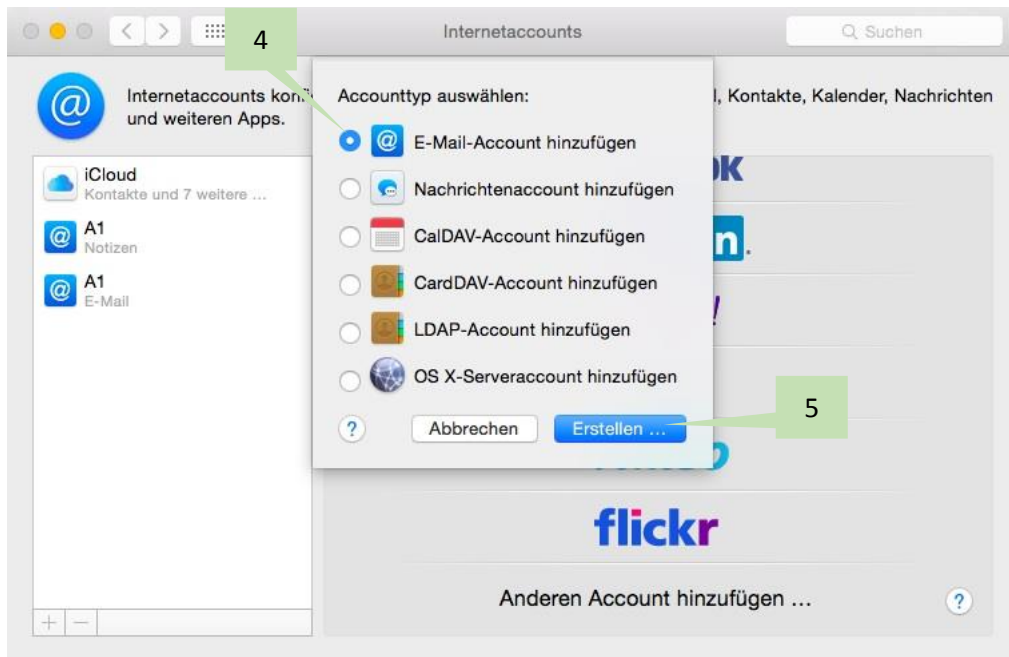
Internetaccounts

Suchen

4

Internetaccounts kon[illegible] l, Kontakte, Kalender, Nachrichten und weiteren Apps.

Accounttyp auswählen:

E-Mail-Account hinzufügen

Nachrichtenaccount hinzufügen

CalDAV-Account hinzufügen

CardDAV-Account hinzufügen

LDAP-Account hinzufügen

OS X-Serveraccount hinzufügen

?

Abbrechen

Erstellen ...

5

iCloud
Kontakte und 7 weitere ...

A1
Notizen

A1
E-Mail

ok

in.

!

flickr

Anderen Account hinzufügen ...

?

+ −